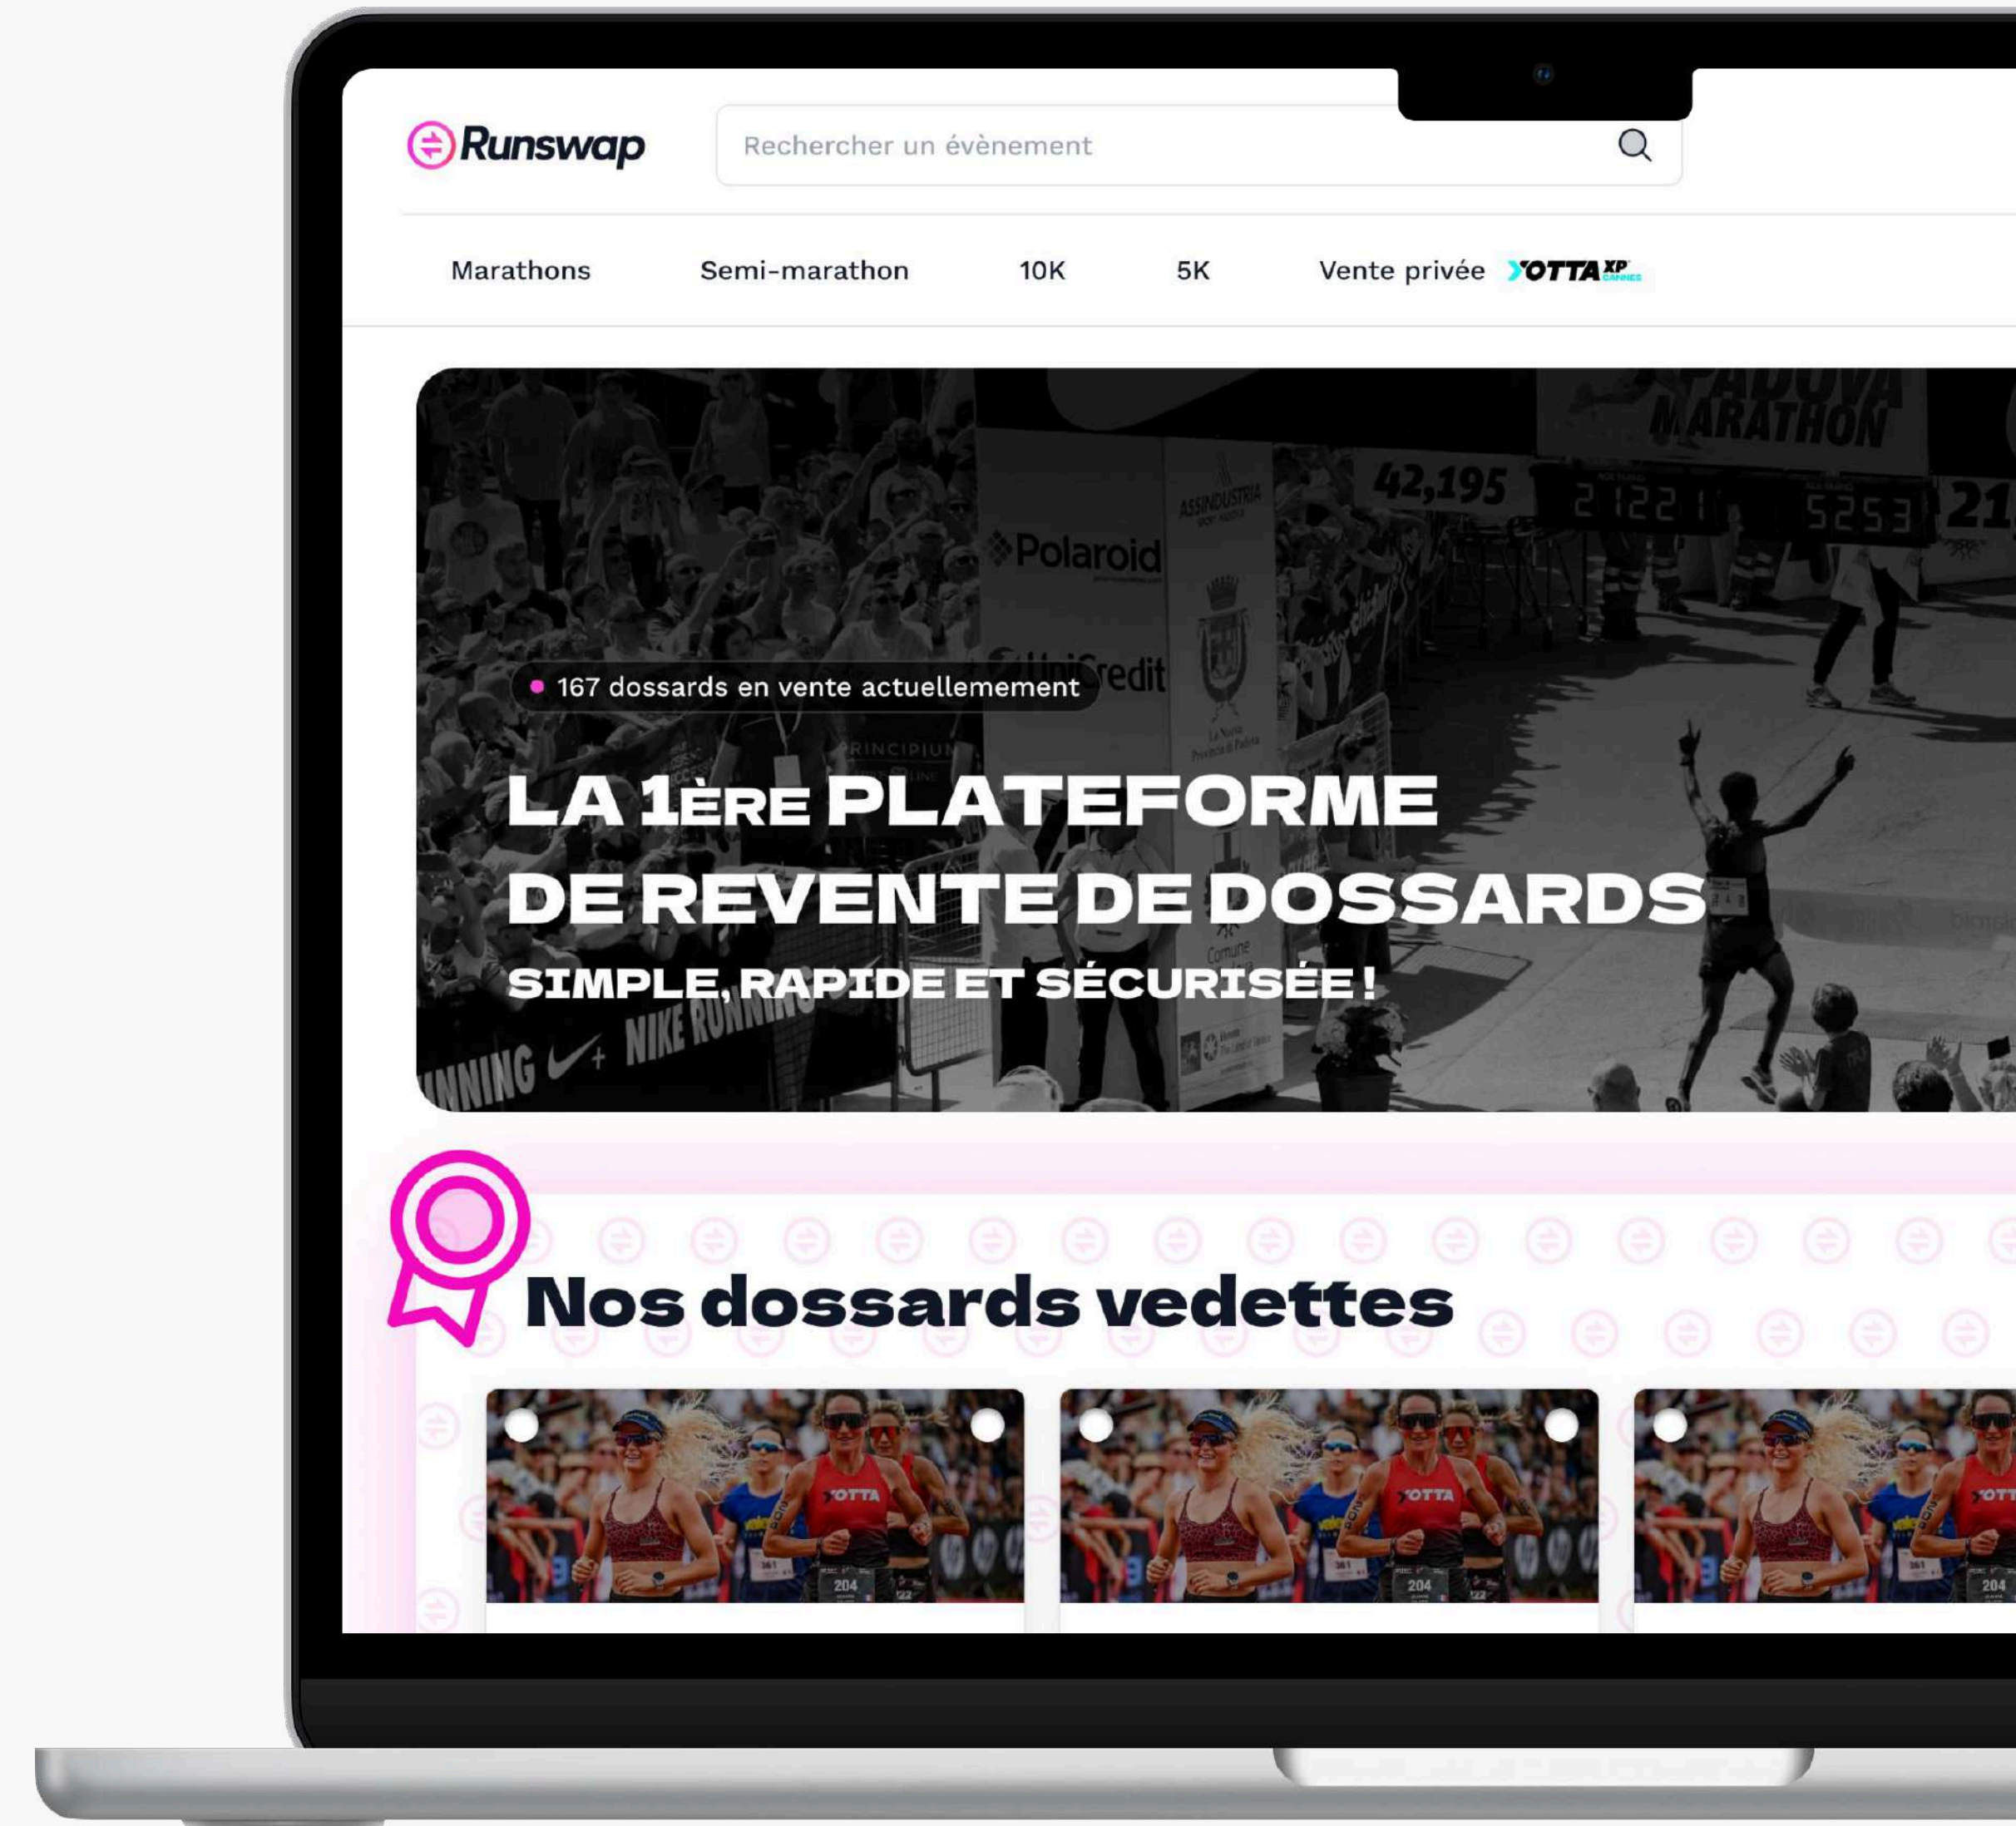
Runswap

Rechercher un évènement

Marathons Semi-marathon 10K 5K Vente privée YOTTA XP

167 dossards en vente actuellement

LA 1ÈRE PLATEFORME DE REVENTE DE DOSSARDS

SIMPLE, RAPIDE ET SÉCURISÉE !

Nos dossards vedettes